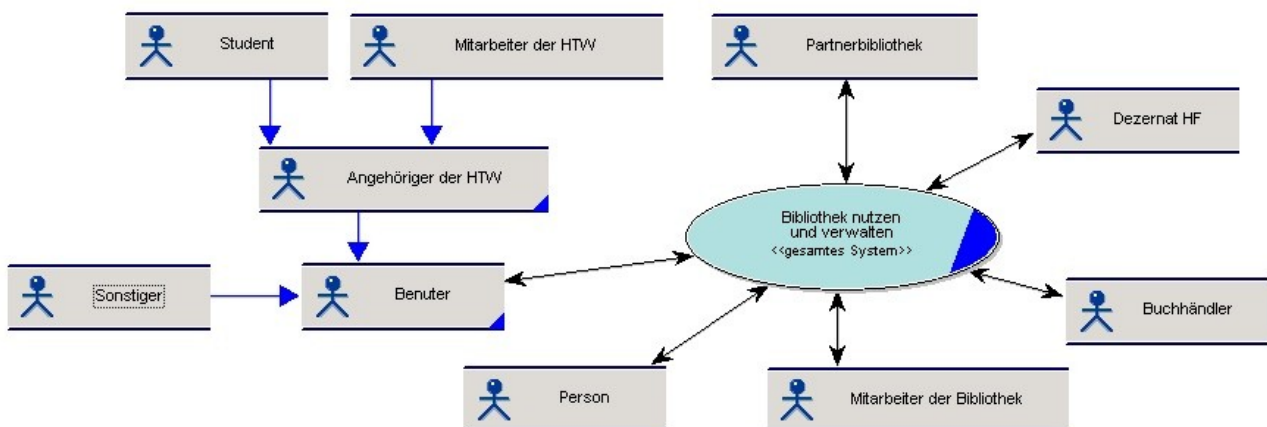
Student

Mitarbeiter der HTW

Partnerbibliothek

Dezernat HF

Angehöriger der HTW

Bibliothek nutzen und verwalten
<<gesamtes System>>

Sonstiger

Benuter

Buchhändler

Person

Mitarbeiter der Bibliothek